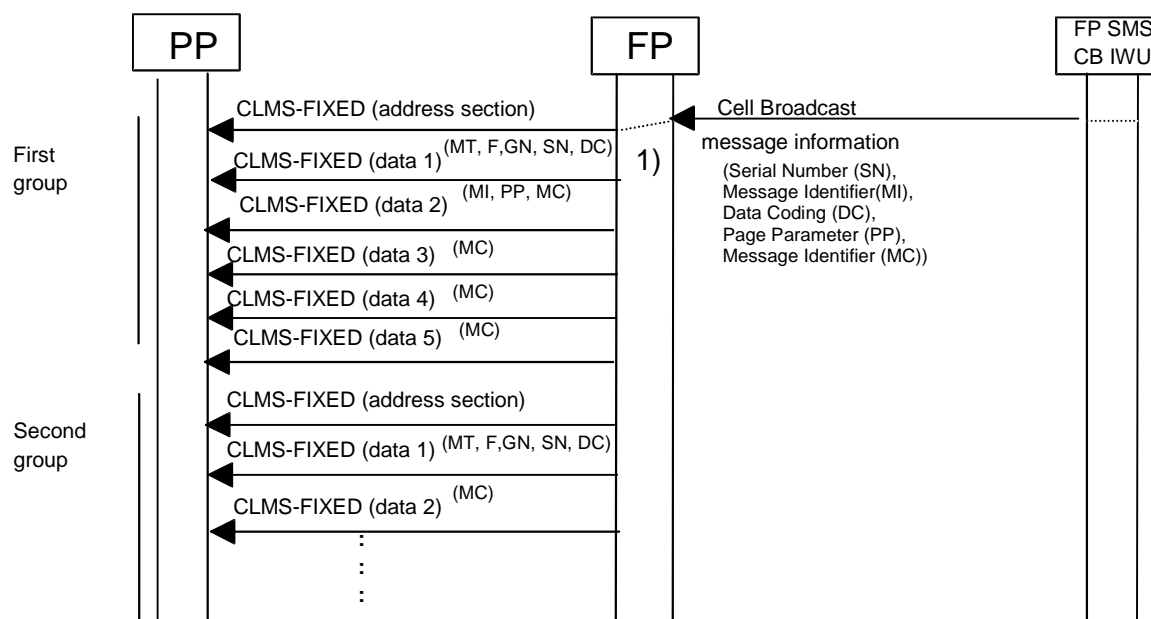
PP

FP

FP SMS
CB IWU

CLMS-FIXED (address section)

Cell Broadcast

First group

CLMS-FIXED (data 1) (MT, F,GN, SN, DC)

1)

message information

(Serial Number (SN), Message Identifier(MI), Data Coding (DC), Page Parameter (PP), Message Identifier (MC))

CLMS-FIXED (data 2) (MI, PP, MC)

CLMS-FIXED (data 3) (MC)

CLMS-FIXED (data 4) (MC)

CLMS-FIXED (data 5) (MC)

Second group

CLMS-FIXED (address section)

CLMS-FIXED (data 1) (MT, F,GN, SN, DC)

CLMS-FIXED (data 2) (MC)

:
:
: